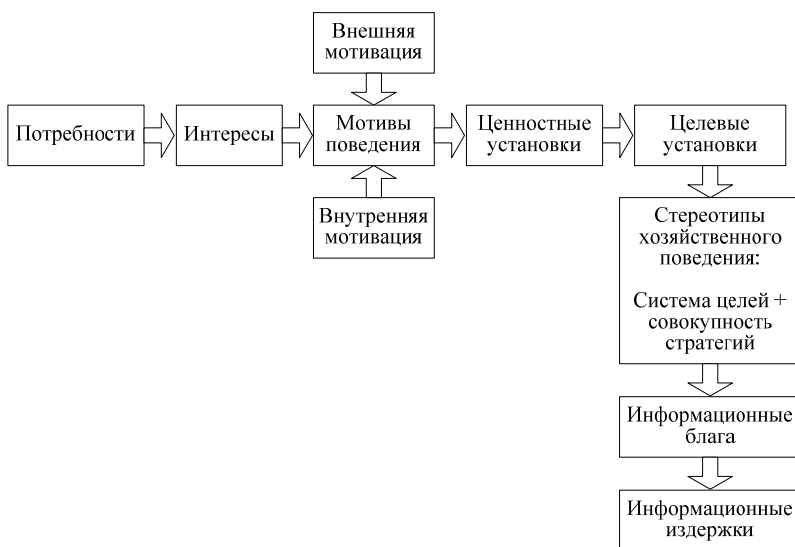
Внешняя мотивация

Потребности

Интересы

Мотивы поведения

Ценностные установки

Целевые установки

Внутренняя мотивация

Стереотипы хозяйственного поведения:

Система целей + совокупность стратегий

Информационные блага

Информационные издержки